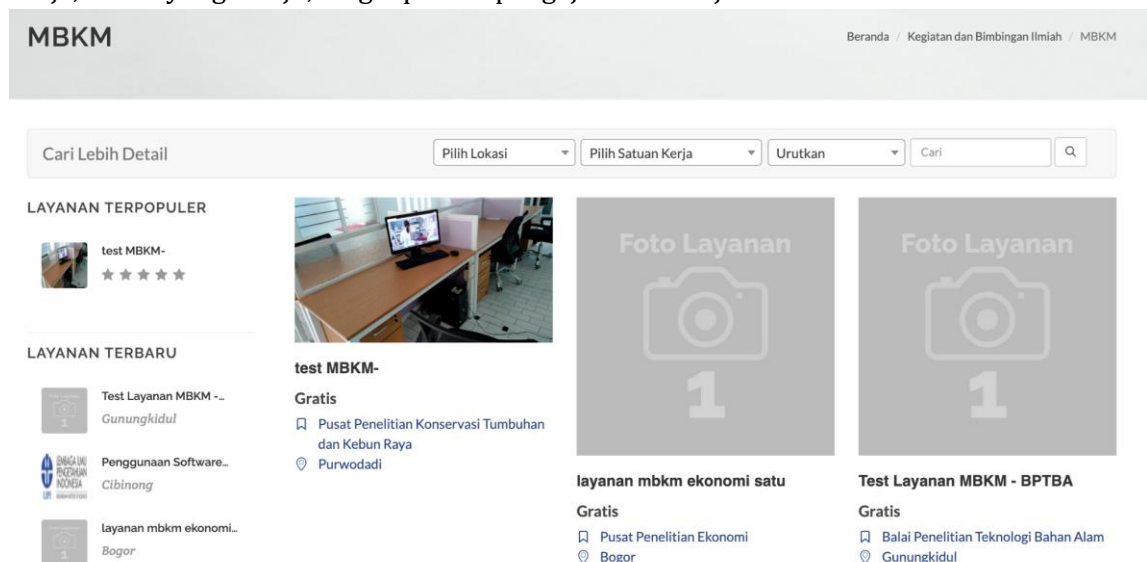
MBKM

Beranda / Kegiatan dan Bimbingan Ilmiah / MBKM

Cari Lebih Detail

Pilih Lokasi

Pilih Satuan Kerja

Urutkan

Cari

LAYANAN TERPOPULER

test MBKM-

LAYANAN TERBARU

Test Layanan MBKM -...
Gunungkidul

Penggunaan Software...
Cibinong

layanan mbkm ekonomi...
Bogor

test MBKM-

Gratis

Pusat Penelitian Konservasi Tumbuhan dan Kebun Raya

Purwodadi

Foto Layanan
1

layanan mbkm ekonomi satu

Gratis

Pusat Penelitian Ekonomi

Bogor

Foto Layanan
1

Test Layanan MBKM - BPTBA

Gratis

Balai Penelitian Teknologi Bahan Alam

Gunungkidul